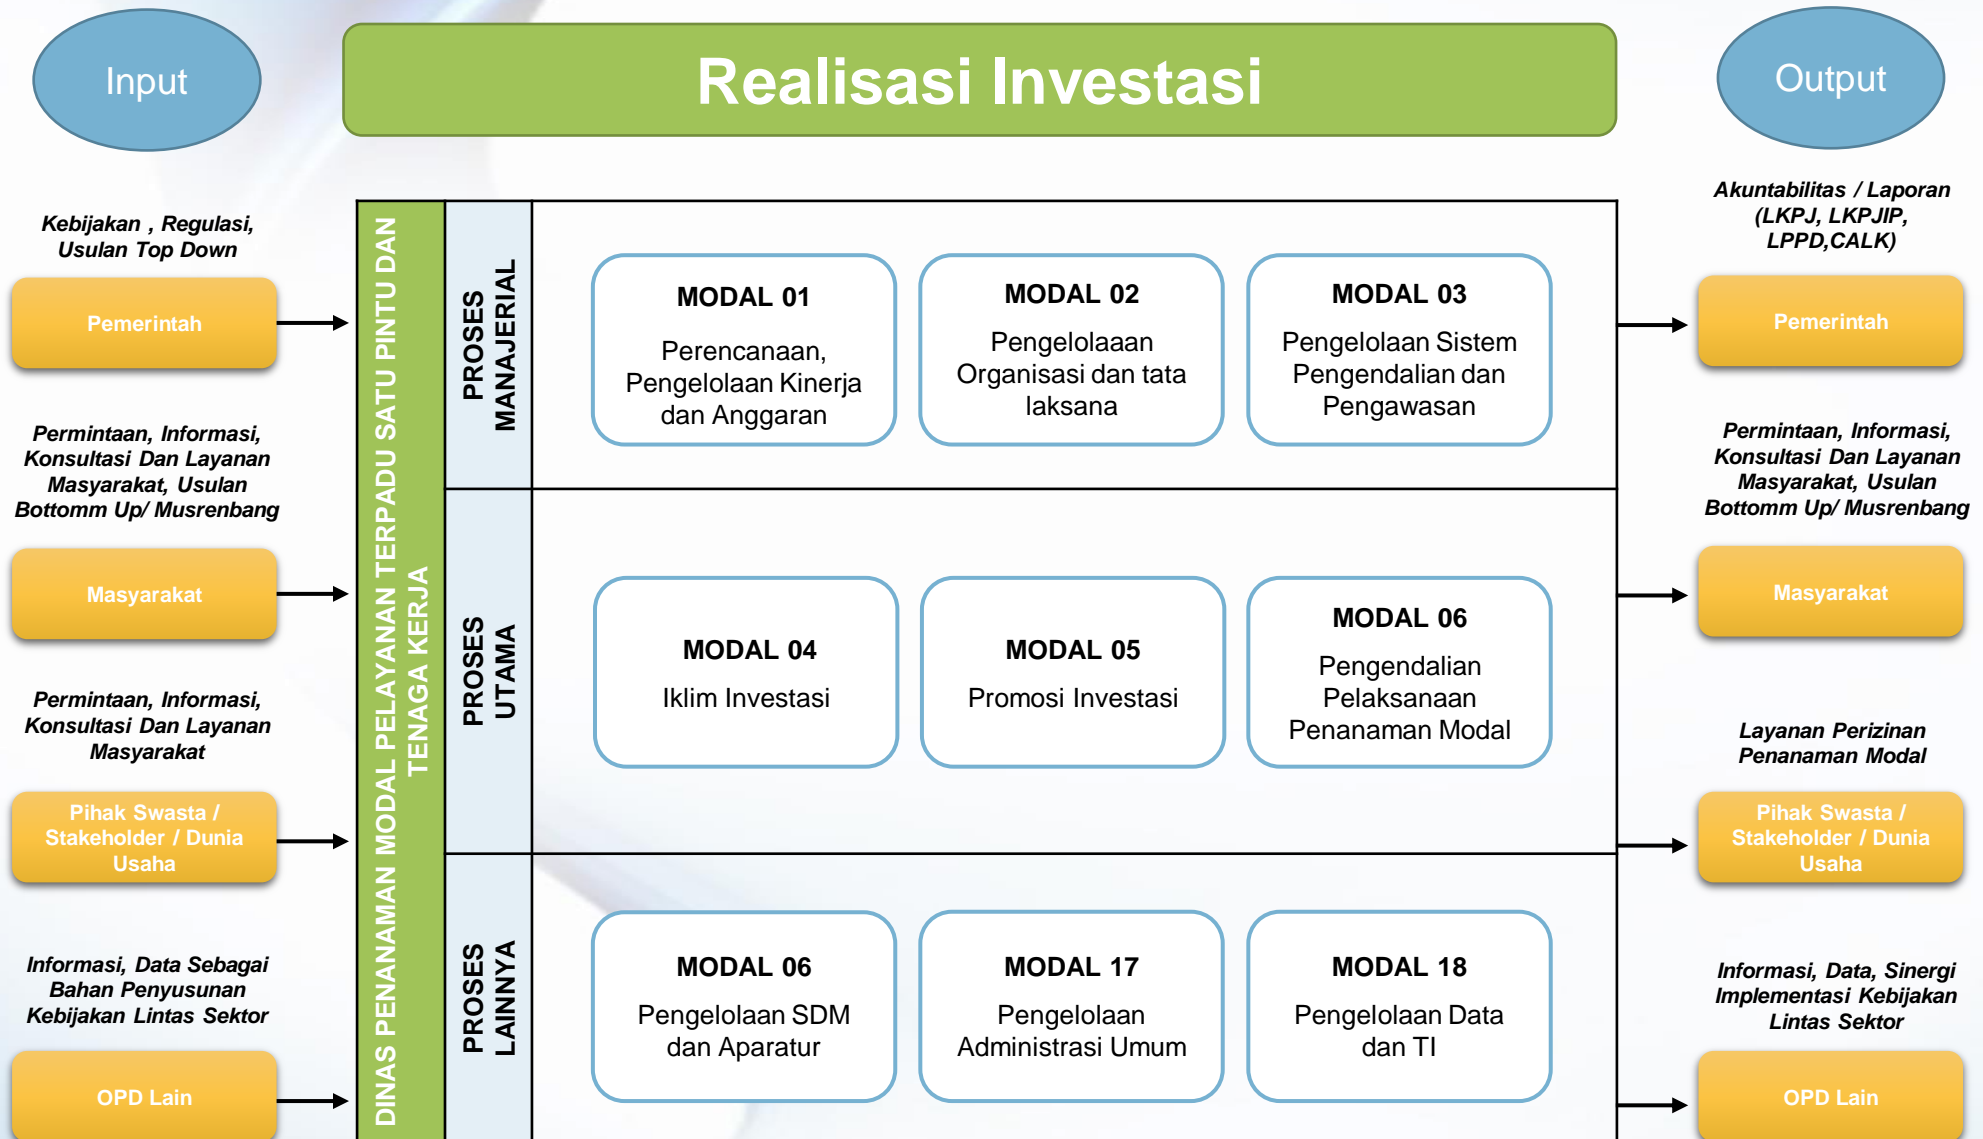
Input

Realisasi Investasi

Output

Kebijakan , Regulasi, Usulan Top Down

Pemerintah

Permintaan, Informasi, Konsultasi Dan Layanan Masyarakat, Usulan Bottomm Up/ Musrenbang

Masyarakat

Permintaan, Informasi, Konsultasi Dan Layanan Masyarakat

Pihak Swasta / Stakeholder / Dunia Usaha

Informasi, Data Sebagai Bahan Penyusunan Kebijakan Lintas Sektor

OPD Lain

DINAS PENANAMAN MODAL PELAYANAN TERPADU SATU PINTU DAN TENAGA KERJA

PROSES MANAJERIAL

MODAL 01
Perencanaan, Pengelolaan Kinerja dan Anggaran

MODAL 02
Pengelolaan Organisasi dan tata laksana

MODAL 03
Pengelolaan Sistem Pengendalian dan Pengawasan

PROSES UTAMA

MODAL 04
Iklim Investasi

MODAL 05
Promosi Investasi

MODAL 06
Pengendalian Pelaksanaan Penanaman Modal

PROSES LAINNYA

MODAL 06
Pengelolaan SDM dan Aparatur

MODAL 17
Pengelolaan Administrasi Umum

MODAL 18
Pengelolaan Data dan TI

Akuntabilitas / Laporan (LKPJ, LKPJIP, LPPD,CALK)

Pemerintah

Permintaan, Informasi, Konsultasi Dan Layanan Masyarakat, Usulan Bottomm Up/ Musrenbang

Masyarakat

Layanan Perizinan Penanaman Modal

Pihak Swasta / Stakeholder / Dunia Usaha

Informasi, Data, Sinergi Implementasi Kebijakan Lintas Sektor

OPD Lain